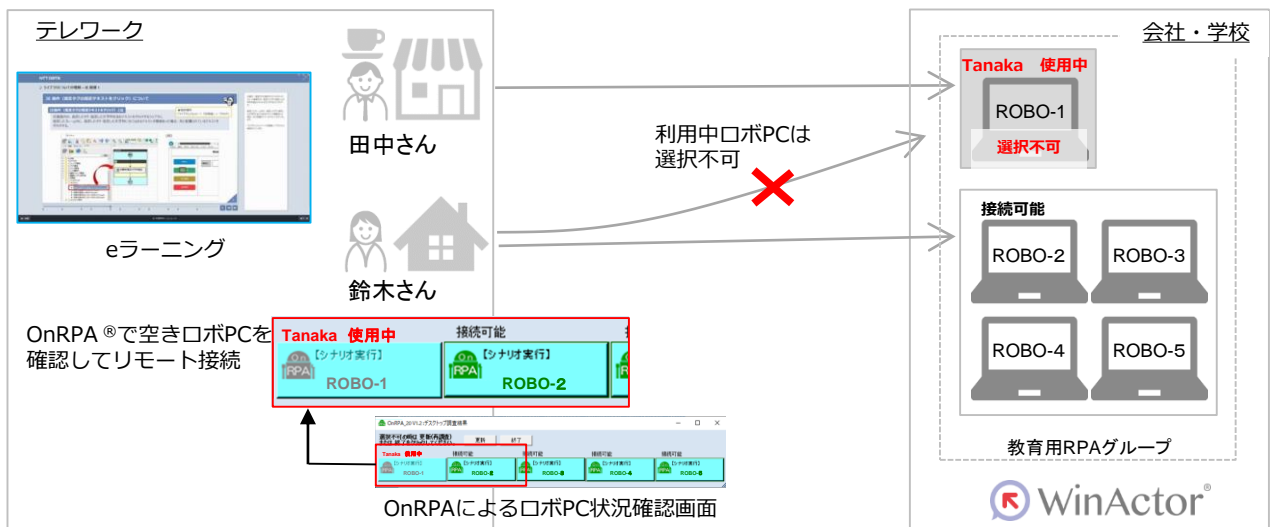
テレワーク

eラーニング

田中さん

鈴木さん

利用中ロボPCは
選択不可

会社・学校

Tanaka 使用中

ROBO-1

選択不可

接続可能

ROBO-2

ROBO-3

ROBO-4

ROBO-5

教育用RPAグループ

OnRPA ®で空きロボPCを確認してリモート接続

Tanaka 使用中

接続可能

【シナリオ実行】

ROBO-1

【シナリオ実行】

ROBO-2

OnRPAによるロボPC状況確認画面

WinActor®